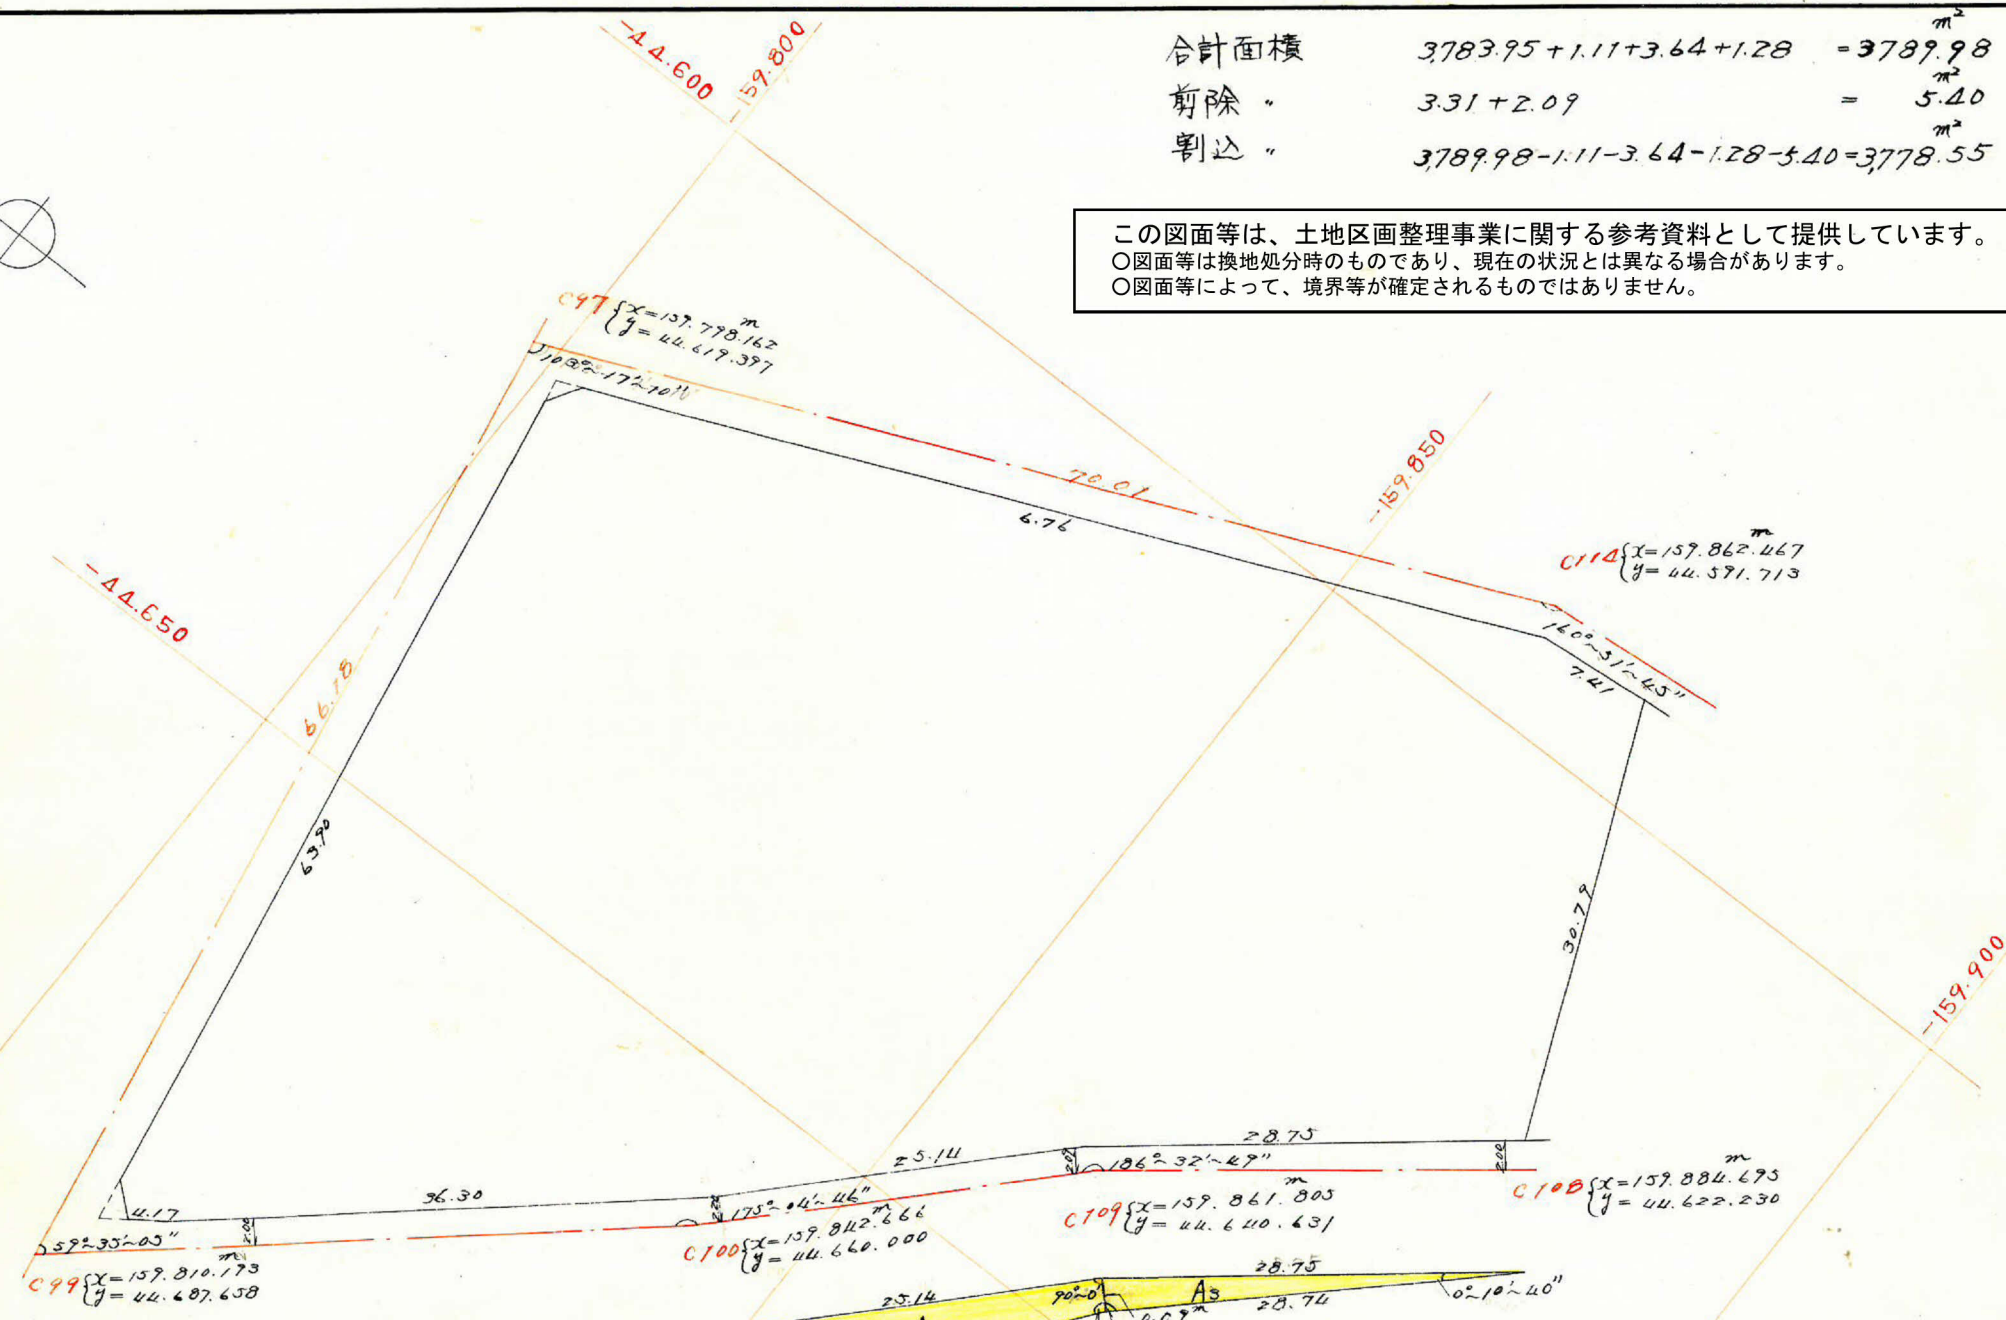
合計面積 $3783.95+1.11+3.64+1.28=3789.98^{m^2}$
剪除 〃 $3.31+2.09=5.40^{m^2}$
割込 〃 $3789.98-1.11-3.64-1.28-5.40=3778.55^{m^2}$

この図面等は、土地区画整理事業に関する参考資料として提供しています。
○図面等は換地処分時のものであり、現在の状況とは異なる場合があります。
○図面等によって、境界等が確定されるものではありません。

-44.600
-159.800
-159.850
-159.900
-44.650

C97 $\begin{cases} x=159.798.162^m \\ y=44.619.397 \end{cases}$
108°-17'-10"
70.01
6.76
C114 $\begin{cases} x=159.862.467^m \\ y=44.591.713 \end{cases}$
160°-31'-45"
7.41
66.18
63.90
30.79
28.75
25.14
186°-32'-49"
C108 $\begin{cases} x=159.884.695^m \\ y=44.622.230 \end{cases}$
C109 $\begin{cases} x=159.861.805^m \\ y=44.640.631 \end{cases}$
175°-04'-46"
C100 $\begin{cases} x=159.842.666^m \\ y=44.660.000 \end{cases}$
36.30
4.17
59°-35'-05"
C99 $\begin{cases} x=159.810.173^m \\ y=44.687.658 \end{cases}$
2.00
2.00
2.00
2.00
28.75
25.14
90°-0'
A3
28.74
0°-10'-40"
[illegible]